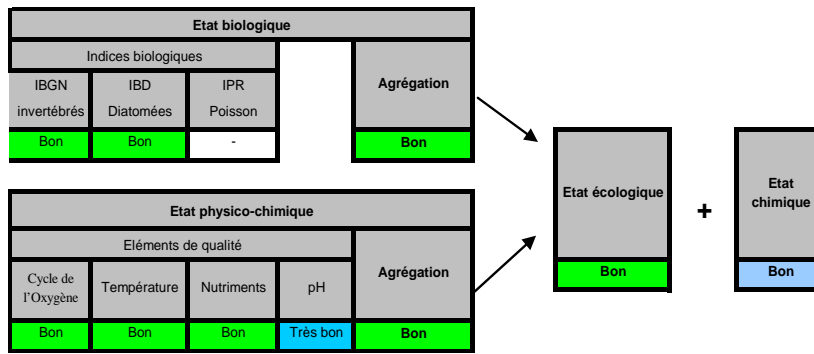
Etat biologique

| Indices biologiques | | | Agrégation |
|---|---|---|---|
| IBGN invertébrés | IBD Diatomées | IPR Poisson | |
| Bon | Bon | - | Bon |

Etat physico-chimique

| Eléments de qualité | | | | Agrégation |
|---|---|---|---|---|
| Cycle de l'Oxygène | Température | Nutriments | pH | |
| Bon | Bon | Bon | Très bon | Bon |

Etat écologique
Bon

+

Etat chimique
Bon